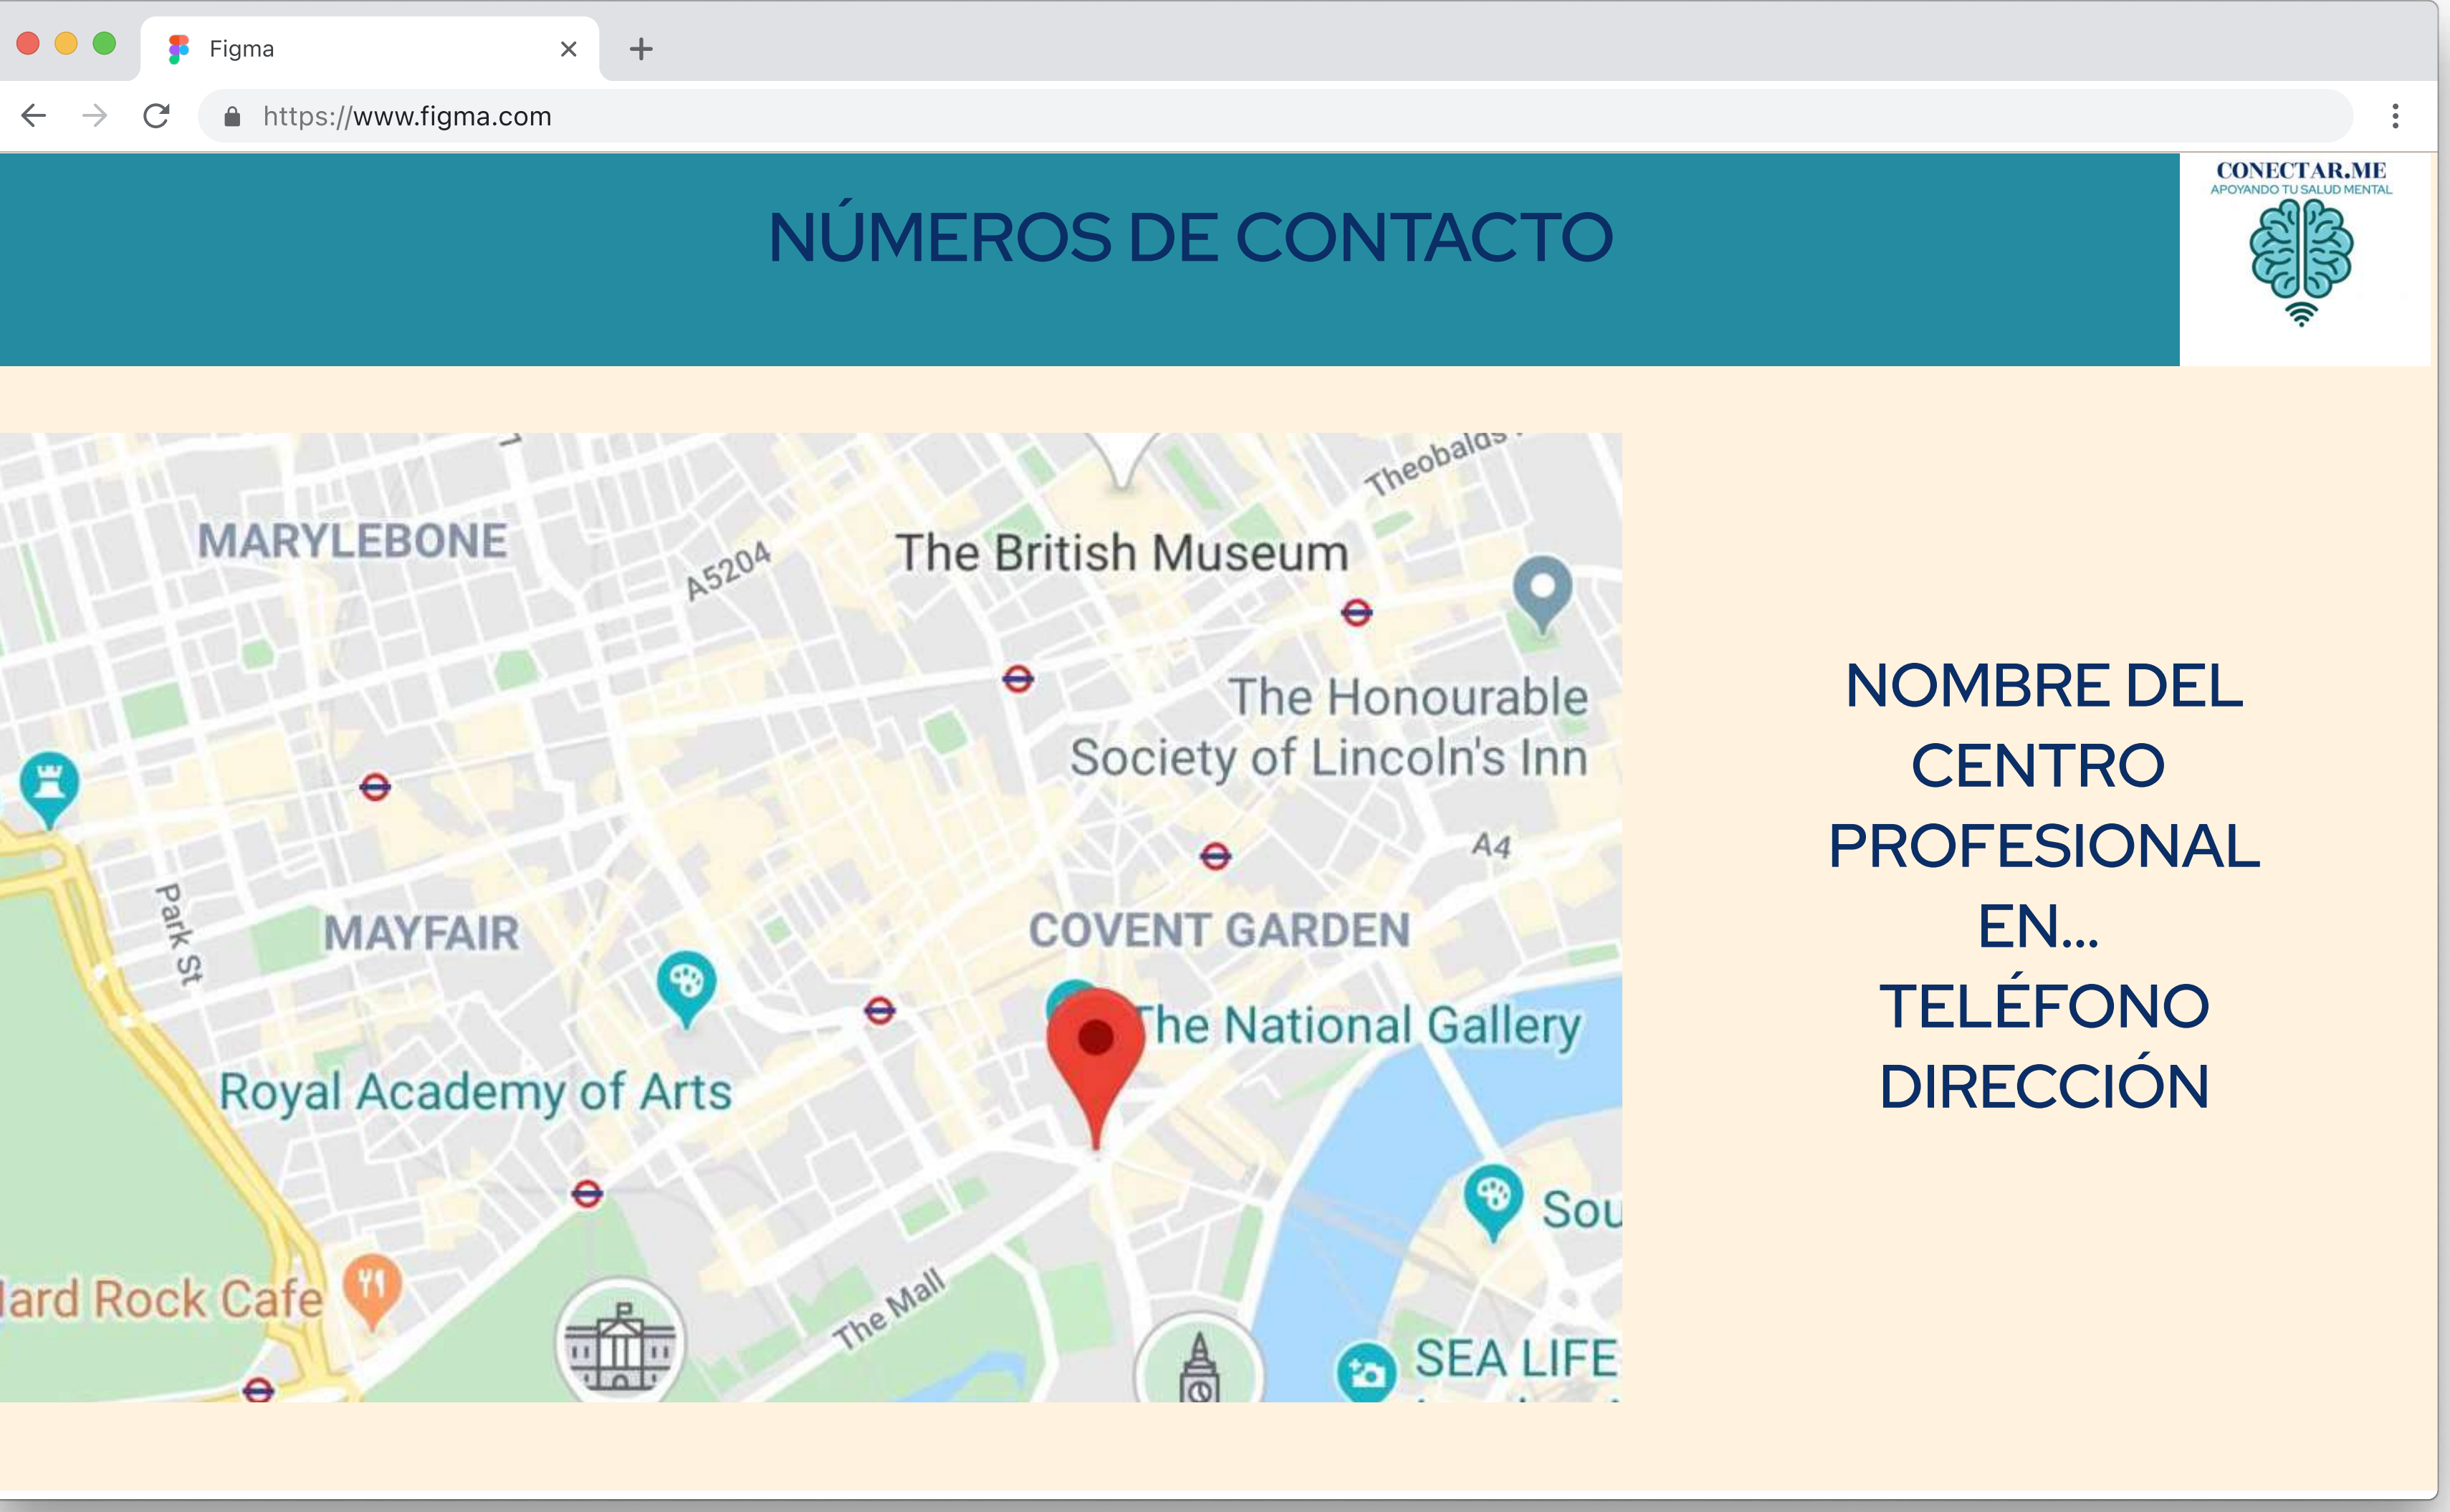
Figma

https://www.figma.com

NÚMEROS DE CONTACTO

CONECTAR.ME
APOYANDO TU SALUD MENTAL

MARYLEBONE
A5204
The British Museum
Theobalds
The Honourable Society of Lincoln's Inn
A4
Park St
MAYFAIR
COVENT GARDEN
The National Gallery
Royal Academy of Arts
Sou
lard Rock Cafe
The Mall
SEA LIFE

NOMBRE DEL CENTRO PROFESIONAL EN...
TELÉFONO
DIRECCIÓN